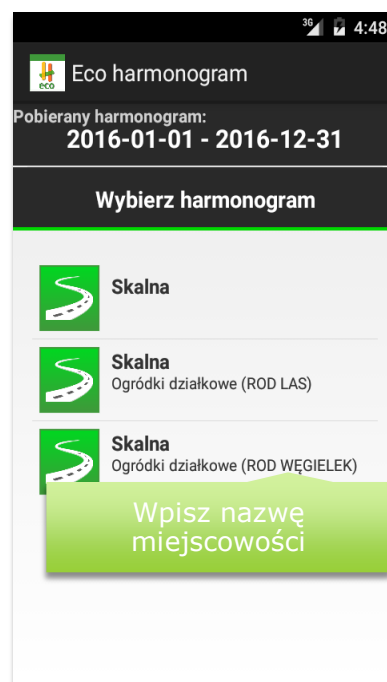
3G 4:48

eco

Eco harmonogram

Pobierany harmonogram:
2016-01-01 - 2016-12-31

Wybierz harmonogram

Skalna

Skalna
Ogródki działkowe (ROD LAS)

Skalna
Ogródki działkowe (ROD WĘGIELEK)

Wpisz nazwę miejscowości